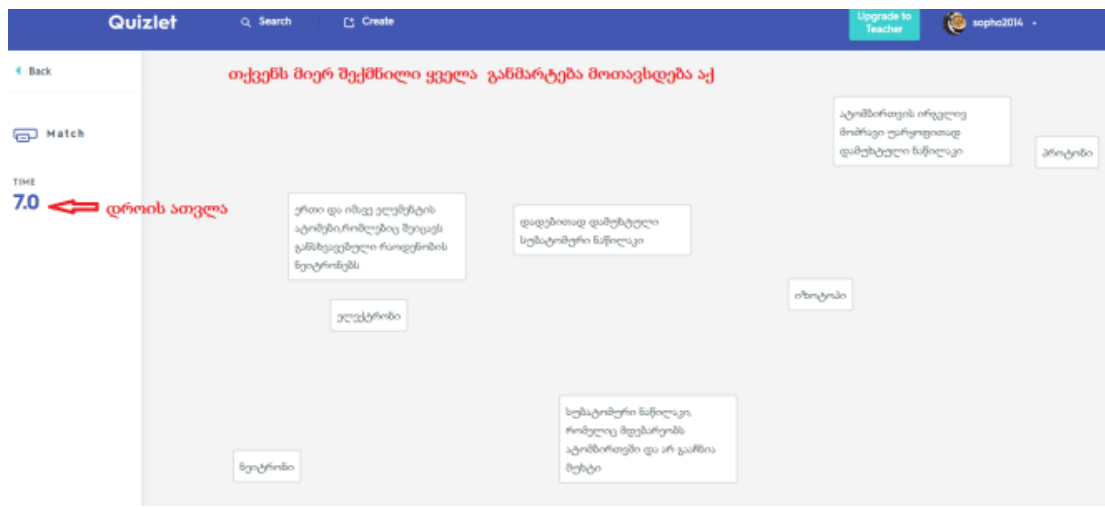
Quizlet
Search
Create
Upgrade to Teacher
sopho2014

Back

Match

TIME
7.0

დროის ათვლა

თქვენს მიერ შექმნილი ყველა განმარტება მოთავსდება აქ

ატომბირთვის ირგვლივ მოძრავი უარყოფითად დამუხტული ნაწილაკი

პროტონი

ერთი და იმავე ელემენტის ატომები,რომლებიც შეიცავს განსხვავებული რაოდენობის ნეიტრონებს

დადებითად დამუხტული სუბატომური ნაწილაკი

იზოტოპი

ელექტრონი

სუბატომური ნაწილაკი, რომელიც მდებარეობს ატომბირთვში და არ გააჩნია მუხტი

ნეიტრონი